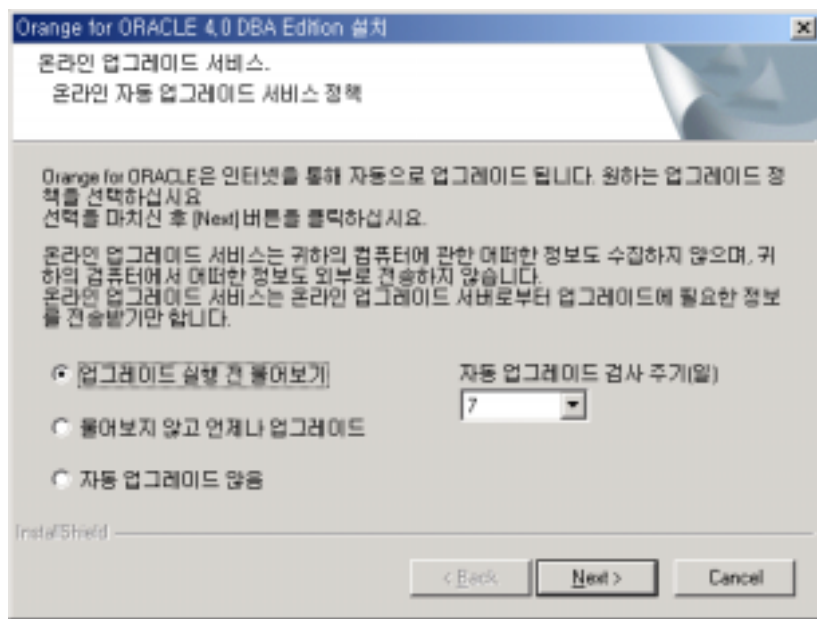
Orange for ORACLE 4.0 DBA Edition 설치

온라인 업그레이드 서비스.

온라인 자동 업그레이드 서비스 정책

Orange for ORACLE은 인터넷을 통해 자동으로 업그레이드 됩니다. 원하는 업그레이드 정책을 선택하십시요
선택을 마치신 후 [Next] 버튼을 클릭하십시요.

온라인 업그레이드 서비스는 귀하의 컴퓨터에 관한 어떠한 정보도 수집하지 않으며, 귀하의 컴퓨터에서 어떠한 정보도 외부로 전송하지 않습니다.
온라인 업그레이드 서비스는 온라인 업그레이드 서버로부터 업그레이드에 필요한 정보를 전송받기만 합니다.

업그레이드 실행 전 물어보기

물어보지 않고 언제나 업그레이드

자동 업그레이드 않음

자동 업그레이드 검사 주기(일)

7

InstallShield

< Back

Next >

Cancel